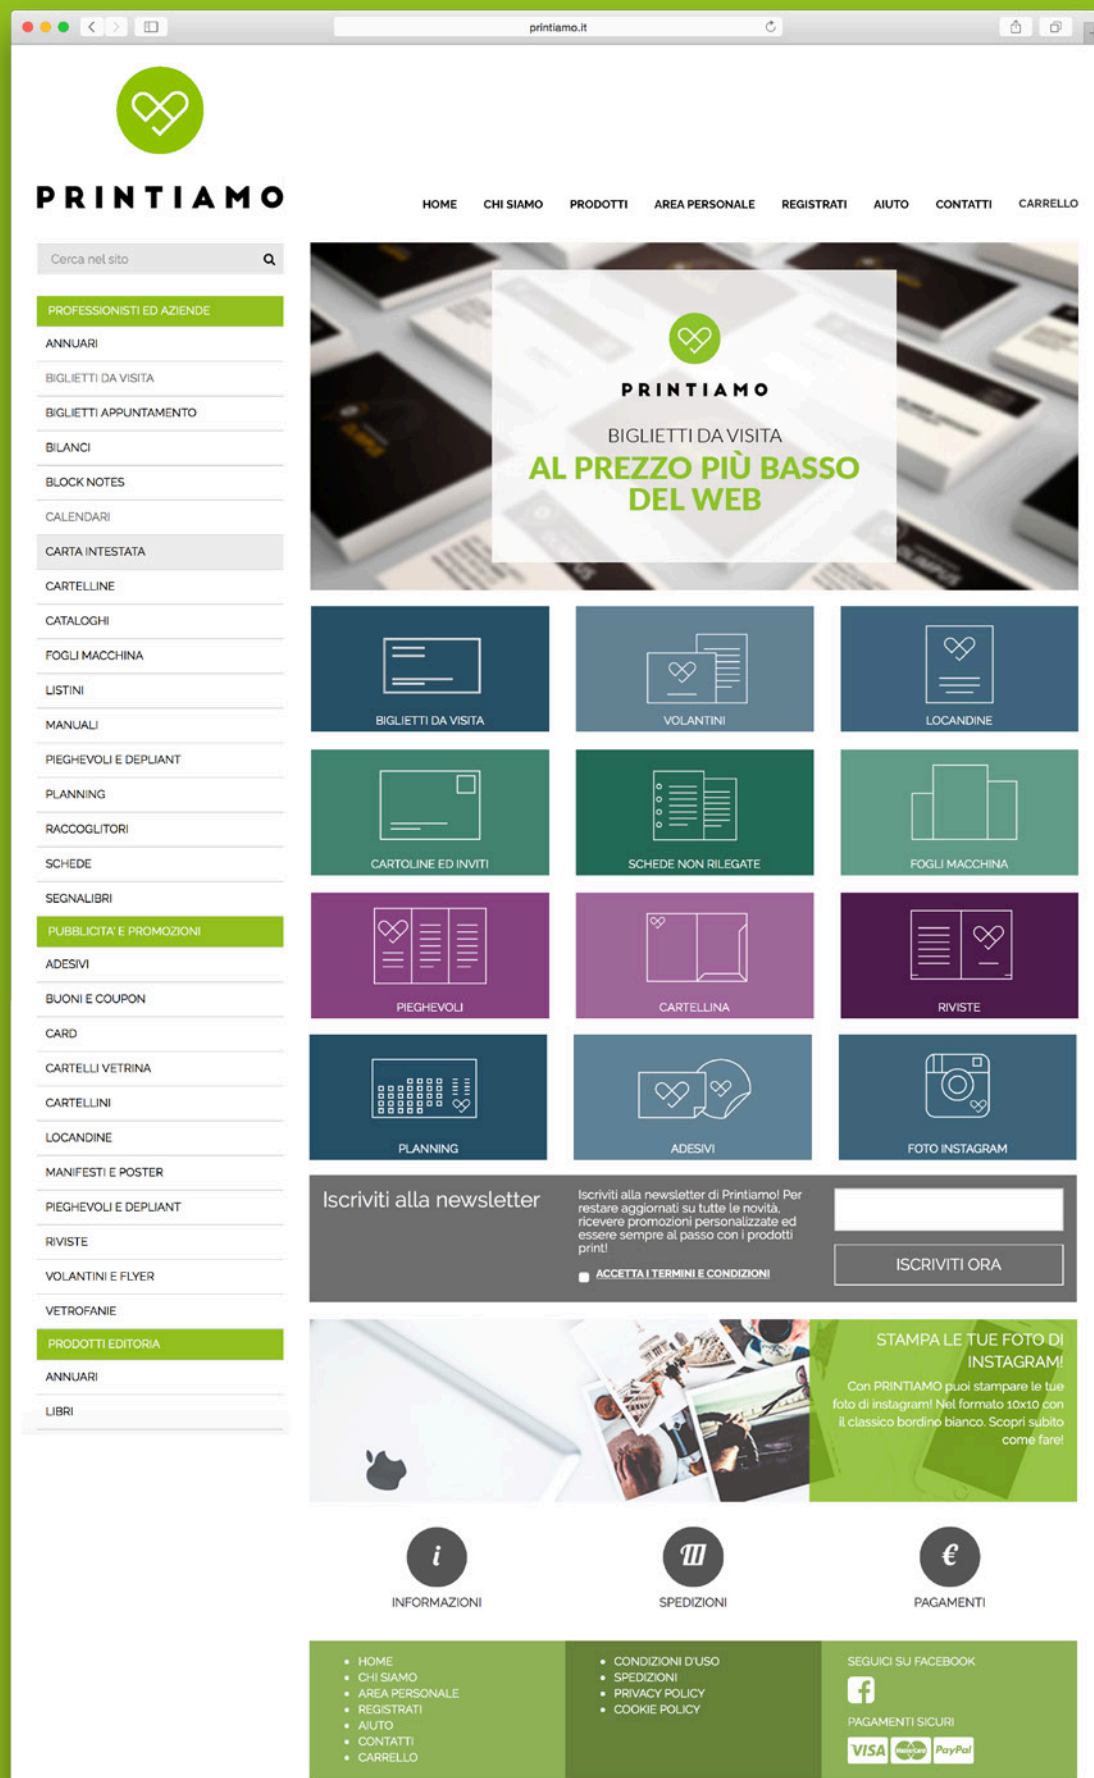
printiamo.it

PRINTIAMO

HOME CHI SIAMO PRODOTTI AREA PERSONALE REGISTRATI AIUTO CONTATTI CARRELLO

Cerca nel sito

PROFESSIONISTI ED AZIENDE
ANNUARI
BIGLIETTI DA VISITA
BIGLIETTI APPUNTAMENTO
BILANCI
BLOCK NOTES
CALENDARI
CARTA INTESTATA
CARTELLINE
CATALOGHI
FOGLI MACCHINA
LISTINI
MANUALI
PIEGHEVOLI E DEPLIANT
PLANNING
RACCOGLITORI
SCHEDE
SEGNALIBRI
PUBBLICITA' E PROMOZIONI
ADESIVI
BUONI E COUPON
CARD
CARTELLI VETRINA
CARTELLINI
LOCANDINE
MANIFESTI E POSTER
PIEGHEVOLI E DEPLIANT
RIVISTE
VOLANTINI E FLYER
VETROFANIE
PRODOTTI EDITORIA
ANNUARI
LIBRI

PRINTIAMO
BIGLIETTI DA VISITA
AL PREZZO PIÙ BASSO DEL WEB

BIGLIETTI DA VISITA
VOLANTINI
LOCANDINE
CARTOLINE ED INVITI
SCHEDE NON RILEGATE
FOGLI MACCHINA
PIEGHEVOLI
CARTELLINA
RIVISTE
PLANNING
ADESIVI
FOTO INSTAGRAM

Iscriviti alla newsletter
Iscriviti alla newsletter di Printiamo! Per restare aggiornati su tutte le novità, ricevere promozioni personalizzate ed essere sempre al passo con i prodotti print!
ACCETTA I TERMINI E CONDIZIONI
ISCRIVITI ORA

STAMPA LE TUE FOTO DI INSTAGRAM!
Con PRINTIAMO puoi stampare le tue foto di instagram! Nel formato 10x10 con il classico bordino bianco. Scopri subito come fare!

INFORMAZIONI
SPEDIZIONI
PAGAMENTI

• HOME
• CHI SIAMO
• AREA PERSONALE
• REGISTRATI
• AIUTO
• CONTATTI
• CARRELLO

• CONDIZIONI D'USO
• SPEDIZIONI
• PRIVACY POLICY
• COOKIE POLICY

SEGUICI SU FACEBOOK
PAGAMENTI SICURI
VISA MasterCard PayPal